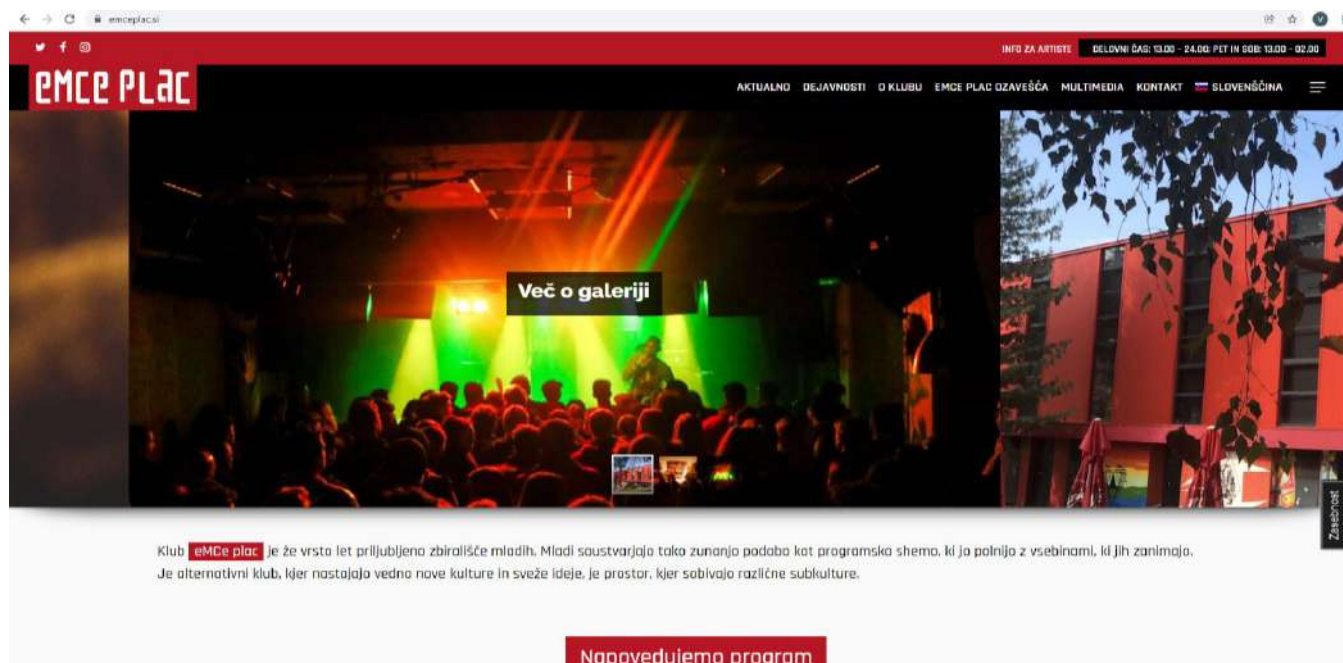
emceplac.si

INFO ZA ARTISTE DELOVNI ČAS: 13.00 - 24.00; PET IN SOB: 13.00 - 02.00

eMCe PLaC

AKTUALNO DEJAVNOSTI O KLUBU EMCE PLAC OZAVEŠČA MULTIMEDIA KONTAKT SLOVENŠČINA

Več o galeriji

Zasebnost

Klub eMCe plac je že vrsto let priljubljeno zbirališče mladih. Mladi soustvarjajo tako zunanjo podobo kot programsko shemo, ki jo polnijo z vsebinami, ki jih zanimajo. Je alternativni klub, kjer nastajajo vedno nove kulture in sveže ideje, je prostor, kjer sobivajo različne subkulture.

Napovedujemo program